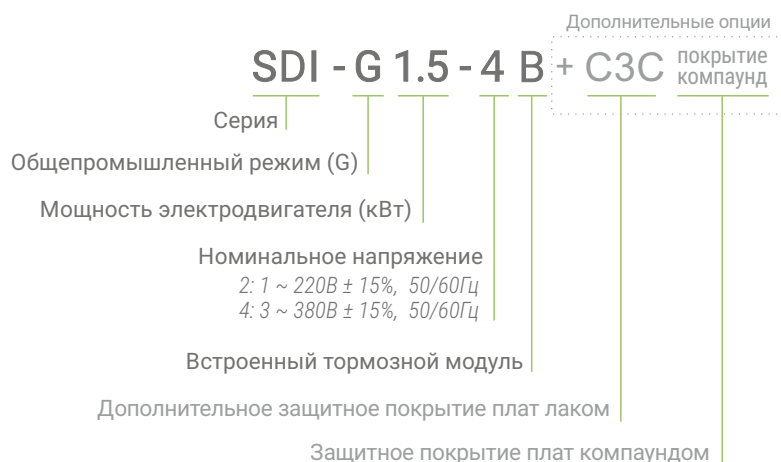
Дополнительные опции

SDI - G 1.5 - 4 B + C3C покрытие компаунд

Серия

Общепромышленный режим (G)

Мощность электродвигателя (кВт)

Номинальное напряжение
2: 1 ~ 220В ± 15%, 50/60Гц
4: 3 ~ 380В ± 15%, 50/60Гц

Встроенный тормозной модуль

Дополнительное защитное покрытие плат лаком

Защитное покрытие плат компаундом